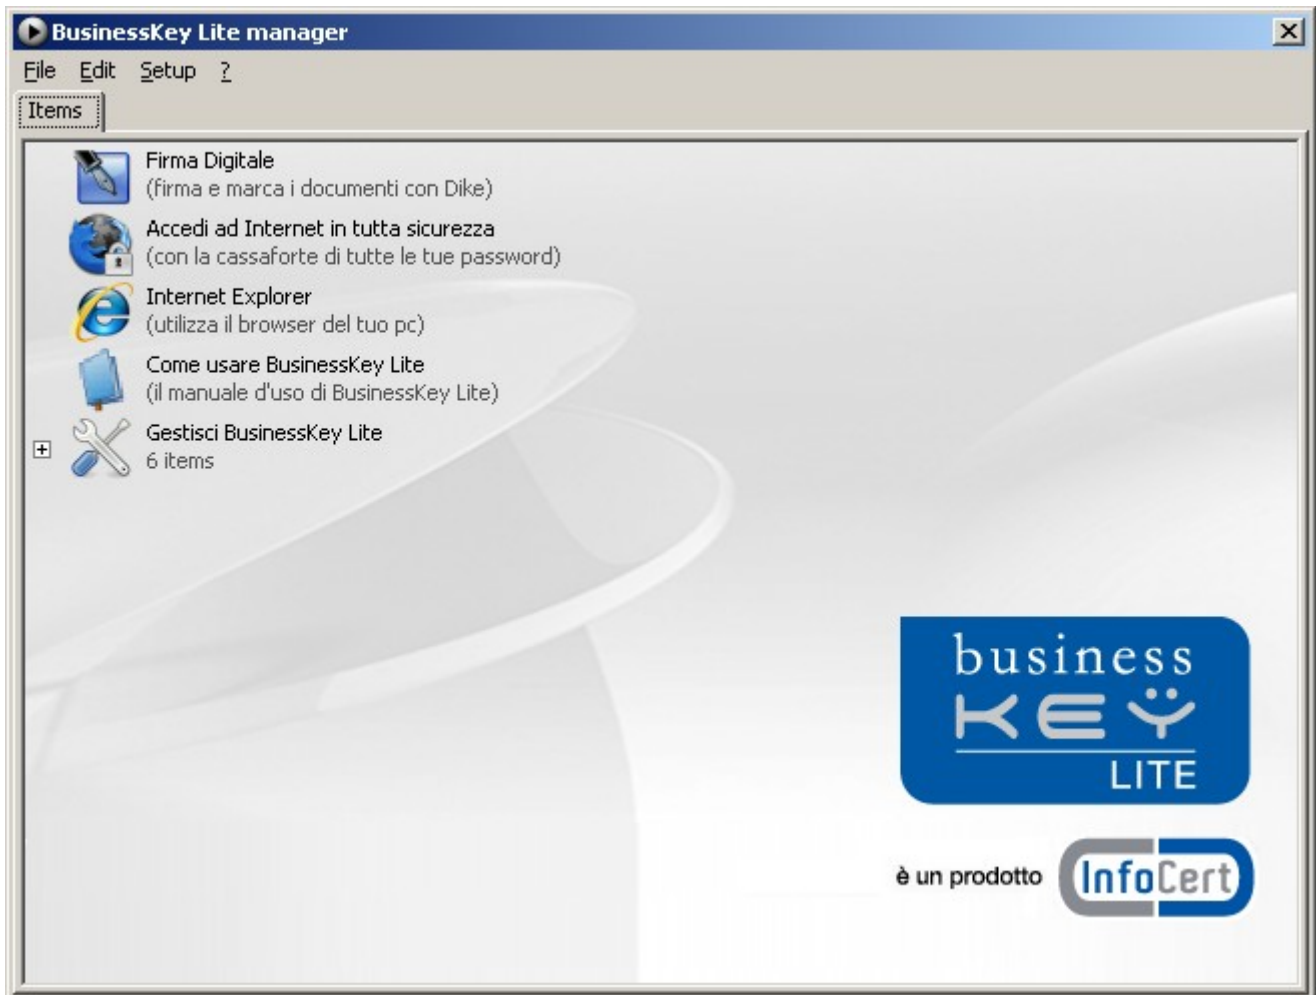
BusinessKey Lite manager

File Edit Setup ?

Items

Firma Digitale
(firma e marca i documenti con Dike)

Accedi ad Internet in tutta sicurezza
(con la cassaforte di tutte le tue password)

Internet Explorer
(utilizza il browser del tuo pc)

Come usare BusinessKey Lite
(il manuale d'uso di BusinessKey Lite)

Gestisci BusinessKey Lite
6 items

business
KEY
LITE

è un prodotto InfoCert